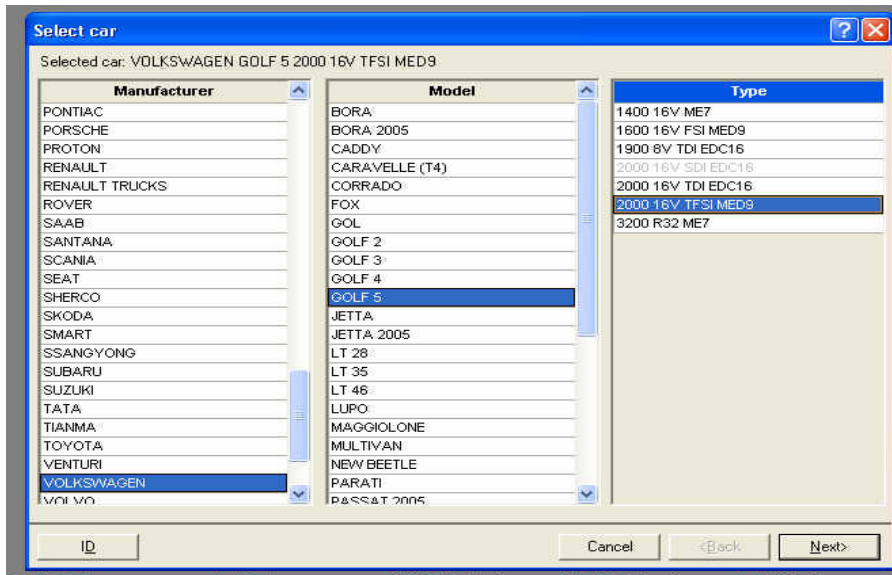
Select car

Selected car: VOLKSWAGEN GOLF 5 2000 16V TFSI MED9

| Manufacturer |
|---|
| PONTIAC |
| PORSCHE |
| PROTON |
| RENAULT |
| RENAULT TRUCKS |
| ROVER |
| SAAB |
| SANTANA |
| SCANIA |
| SEAT |
| SHERCO |
| SKODA |
| SMART |
| SSANGYONG |
| SUBARU |
| SUZUKI |
| TATA |
| TIANMA |
| TOYOTA |
| VENTURI |
| VOLKSWAGEN |
| VOLVO |

| Model |
|---|
| BORA |
| BORA 2005 |
| CADDY |
| CARAVELLE (T4) |
| CORRADO |
| FOX |
| GOL |
| GOLF 2 |
| GOLF 3 |
| GOLF 4 |
| GOLF 5 |
| JETTA |
| JETTA 2005 |
| LT 28 |
| LT 35 |
| LT 46 |
| LUPO |
| MAGGIOLONE |
| MULTIVAN |
| NEW BEETLE |
| PARATI |
| PASSAT 2005 |

| Type |
|---|
| 1400 16V ME7 |
| 1600 16V FSI MED9 |
| 1900 8V TDI EDC16 |
| 2000 16V SDI EDC16 |
| 2000 16V TDI EDC16 |
| 2000 16V TFSI MED9 |
| 3200 R32 ME7 |

ID

Cancel

<Back

Next>